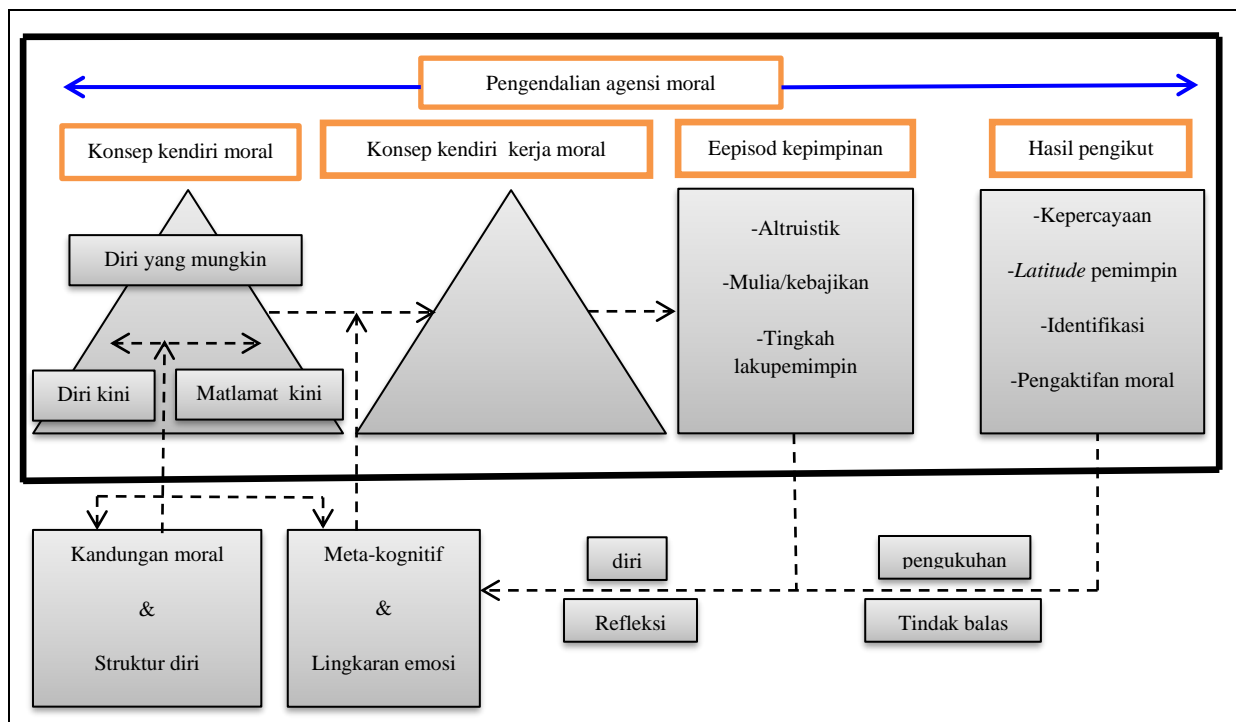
Pengendalian agensi moral

Konsep kendiri moral

Konsep kendiri kerja moral

Eepisod kepimpinan

Hasil pengikut

Diri yang mungkin

Diri kini

Matlamat kini

-Altruistik

-Mulia/kebajikan

-Tingkah lakupemimpin

-Kepercayaan

-*Latitude* pemimpin

-Identifikasi

-Pengaktifan moral

Kandungan moral

&

Struktur diri

Meta-kognitif

&

Lingkaran emosi

diri

Refleksi

pengukuhan

Tindak balas